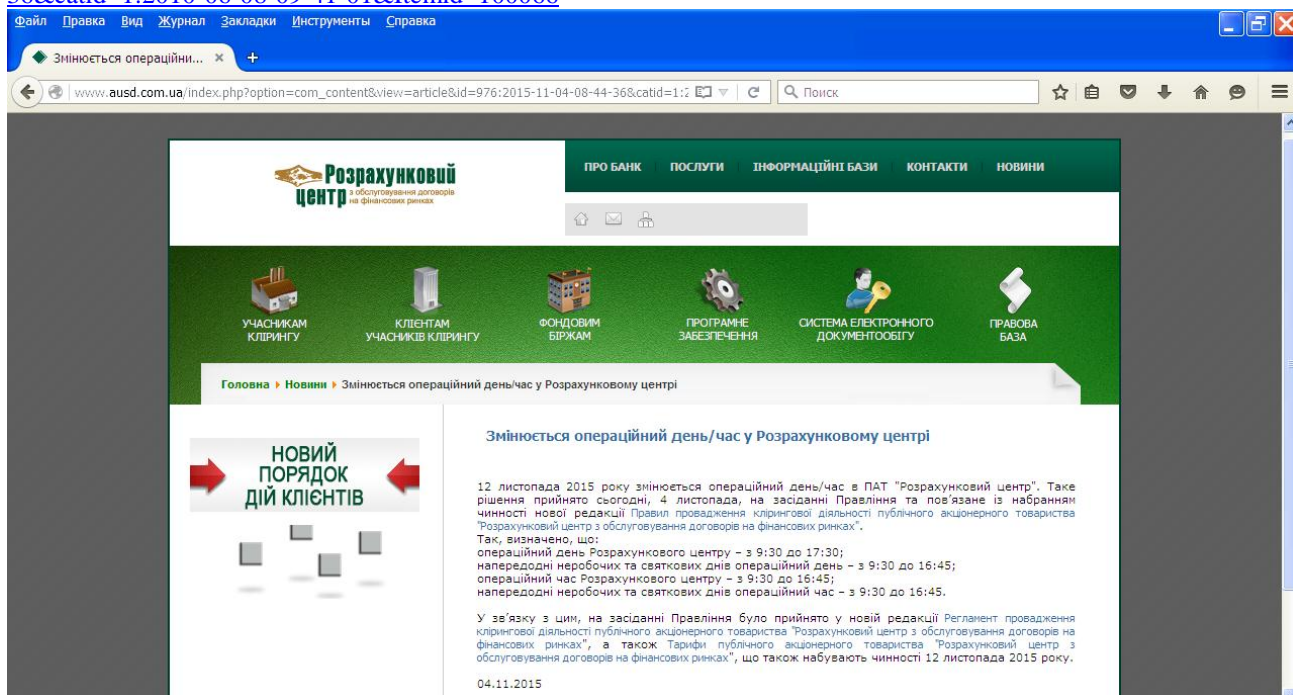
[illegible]

Файл Правка Вид Журнал Закладки Инструменты Справка

Змінюється операційни... ×

www.ausd.com.ua/index.php?option=com_content&view=article&id=976:2015-11-04-08-44-36&catid=1:2

Поиск

Розрахунковий центр з обслуговування договорів на фінансових ринках

ПРО БАНК ПОСЛУГИ ІНФОРМАЦІЙНІ БАЗИ КОНТАКТИ НОВИНИ

УЧАСНИКАМ КЛІРИНГУ

КЛІЄНТАМ УЧАСНИКІВ КЛІРИНГУ

ФОНДОВИМ БІРЖАМ

ПРОГРАМНЕ ЗАБЕЗПЕЧЕННЯ

СИСТЕМА ЕЛЕКТРОННОГО ДОКУМЕНТООБІГУ

ПРАВОВА БАЗА

Головна › Новини › Змінюється операційний день/час у Розрахунковому центрі

НОВИЙ ПОРЯДОК ДІЙ КЛІЄНТІВ

Змінюється операційний день/час у Розрахунковому центрі

12 листопада 2015 року змінюється операційний день/час в ПАТ "Розрахунковий центр". Таке рішення прийнято сьогодні, 4 листопада, на засіданні Правління та пов'язане із набранням чинності нової редакції Правил провадження клірингової діяльності публічного акціонерного товариства "Розрахунковий центр з обслуговування договорів на фінансових ринках".
Так, визначено, що:
операційний день Розрахункового центру – з 9:30 до 17:30;
напередодні неробочих та святкових днів операційний день – з 9:30 до 16:45;
операційний час Розрахункового центру – з 9:30 до 16:45;
напередодні неробочих та святкових днів операційний час – з 9:30 до 16.45.

У зв'язку з цим, на засіданні Правління було прийнято у новій редакції Регламент провадження клірингової діяльності публічного акціонерного товариства "Розрахунковий центр з обслуговування договорів на фінансових ринках", а також Тарифи публічного акціонерного товариства "Розрахунковий центр з обслуговування договорів на фінансових ринках", що також набувають чинності 12 листопада 2015 року.

04.11.2015